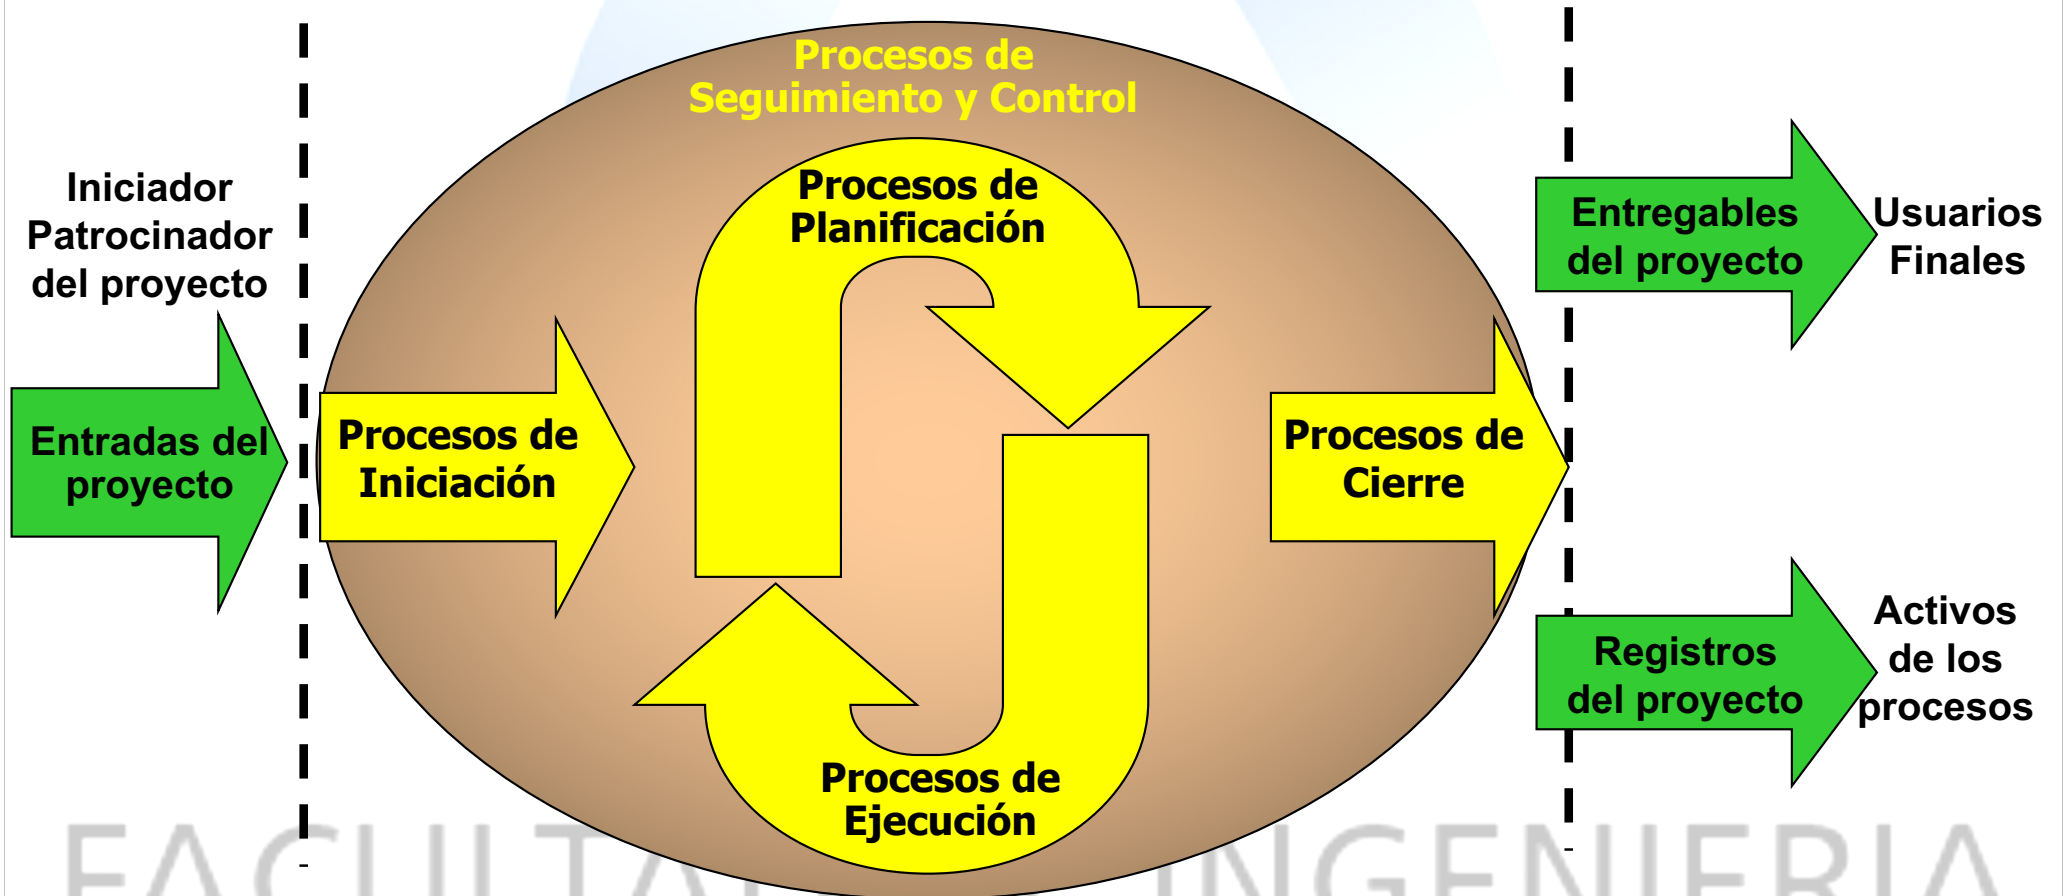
Procesos de Seguimiento y Control

Iniciador Patrocinador del proyecto

Entradas del proyecto

Procesos de Iniciación

Procesos de Planificación

Procesos de Ejecución

Procesos de Cierre

Entregables del proyecto

Usuarios Finales

Registros del proyecto

Activos de los procesos

FACULTAD INGENIERIA